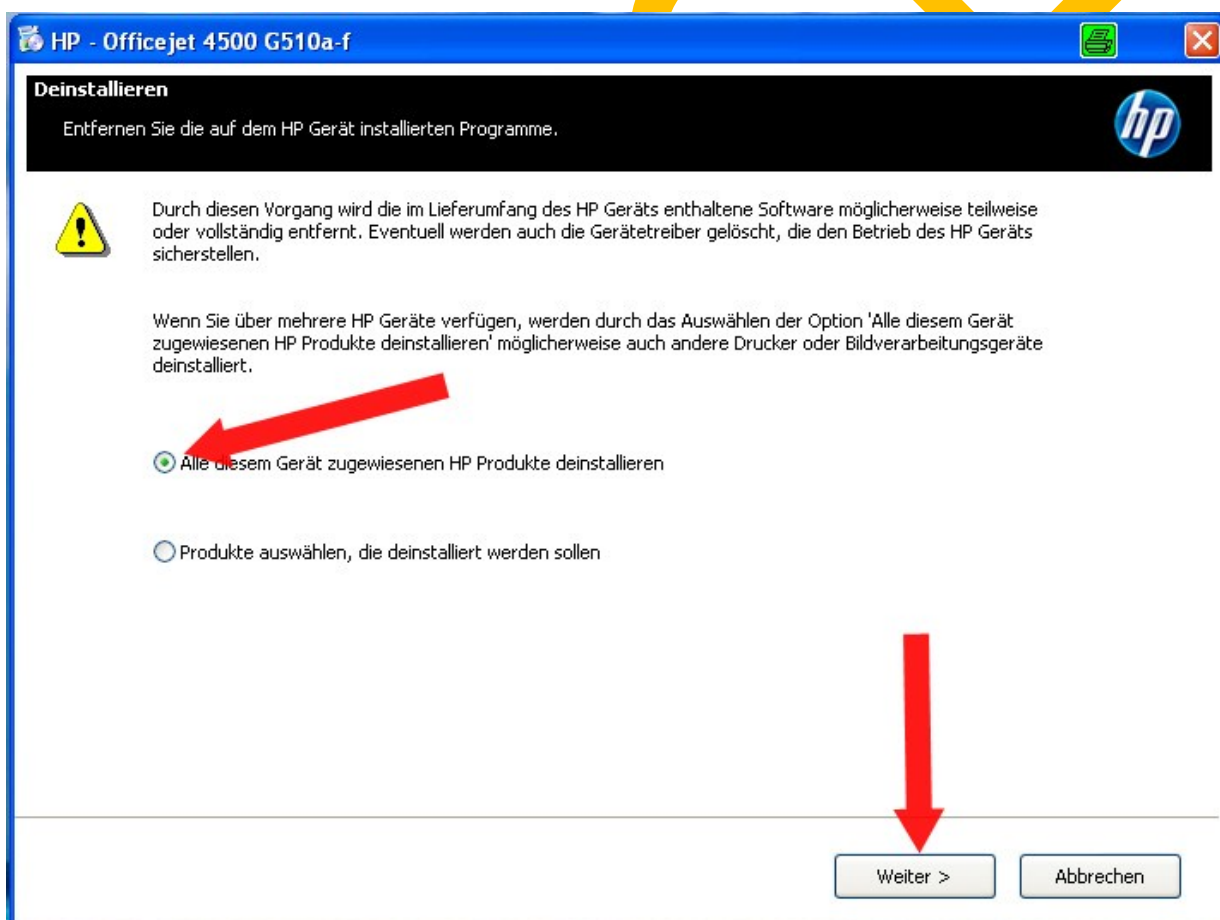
HP - Officejet 4500 G510a-f

Deinstallieren

Entfernen Sie die auf dem HP Gerät installierten Programme.

hp

Durch diesen Vorgang wird die im Lieferumfang des HP Geräts enthaltene Software möglicherweise teilweise oder vollständig entfernt. Eventuell werden auch die Gerätetreiber gelöscht, die den Betrieb des HP Geräts sicherstellen.

Wenn Sie über mehrere HP Geräte verfügen, werden durch das Auswählen der Option 'Alle diesem Gerät zugewiesenen HP Produkte deinstallieren' möglicherweise auch andere Drucker oder Bildverarbeitungsgeräte deinstalliert.

Alle diesem Gerät zugewiesenen HP Produkte deinstallieren

Produkte auswählen, die deinstalliert werden sollen

Weiter >

Abbrechen